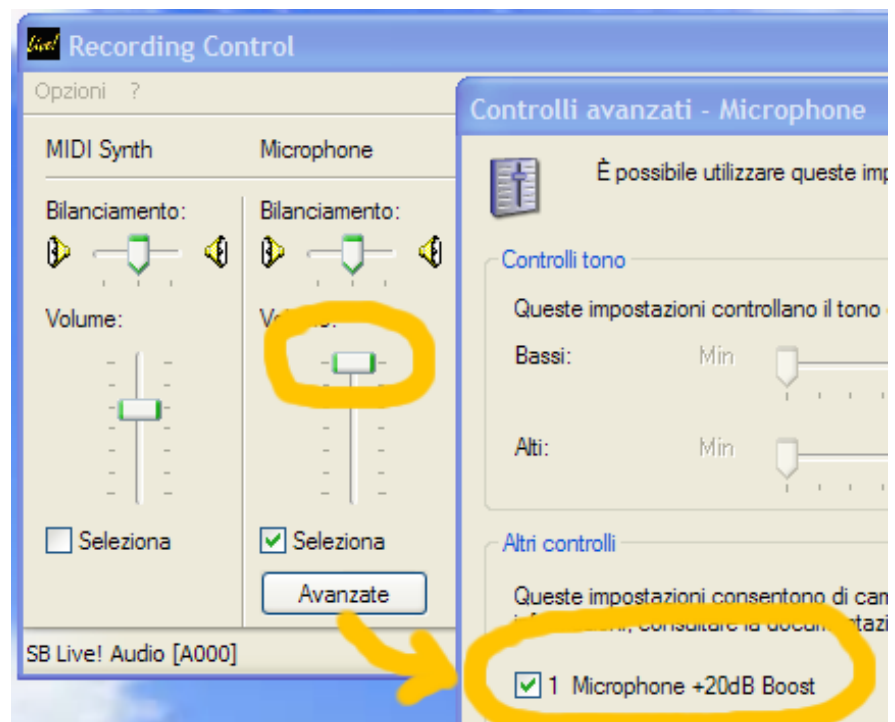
Live! Recording Control

Opzioni ?

MIDI Synth

Bilanciamento:

Volume:

Seleziona

Microphone

Bilanciamento:

Vo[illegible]e:

Seleziona

Avanzate

SB Live! Audio [A000]

Controlli avanzati - Microphone

È possibile utilizzare queste imp

Controlli tono

Queste impostazioni controllano il tono

Bassi: Min

Alti: Min

Altri controlli

Queste impostazioni consentono di can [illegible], consultare la docu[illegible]tazi

1 Microphone +20dB Boost